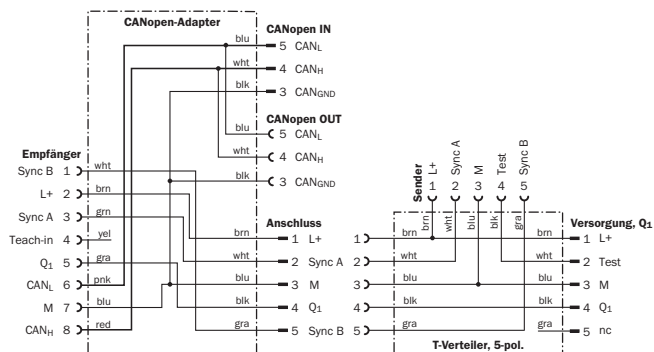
CANopen-Adapter

CANopen IN
blu 5 $CAN_L$
wht 4 $CAN_H$
blk 3 $CAN_{GND}$

CANopen OUT
blu 5 $CAN_L$
wht 4 $CAN_H$
blk 3 $CAN_{GND}$

Empfänger
Sync B 1 wht
L+ 2 brn
Sync A 3 grn
Teach-in 4 yel
$Q_1$ 5 gra
$CAN_L$ 6 pnk
M 7 blu
$CAN_H$ 8 red

Anschluss
brn 1 L+
wht 2 Sync A
blu 3 M
blk 4 $Q_1$
gra 5 Sync B

Sender
L+ 1 brn
Sync A 2 wht
M 3 blu
Test 4 blk
Sync B 5 gra

1 brn
2 wht
3 blu
4 blk
5 gra

T-Verteiler, 5-pol.

Versorgung, $Q_1$
brn 1 L+
wht 2 Test
blu 3 M
blk 4 $Q_1$
gra 5 nc